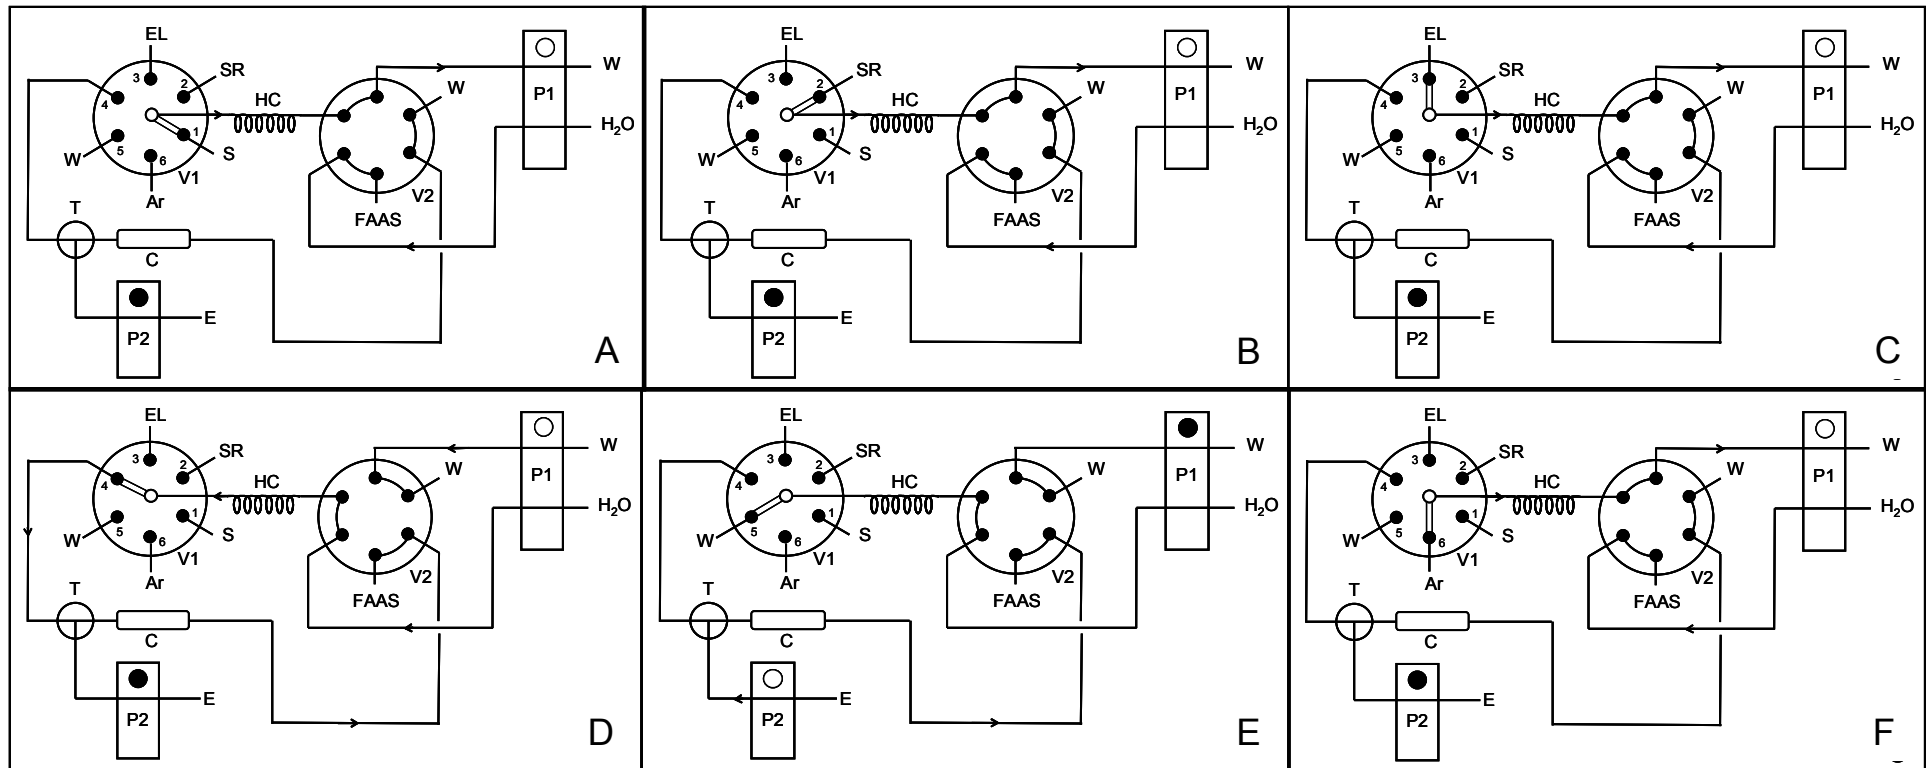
EL
3
2
SR
4
HC
W
P1
W
1
S
5
6
V1
Ar
V2
FAAS
H$_2$O
T
C
P2
E
A

EL
3
2
SR
4
HC
W
P1
W
1
S
5
6
V1
Ar
V2
FAAS
H$_2$O
T
C
P2
E
B

EL
3
2
SR
4
HC
W
P1
W
1
S
5
6
V1
Ar
V2
FAAS
H$_2$O
T
C
P2
E
C

EL
3
2
SR
4
HC
W
P1
W
1
S
5
6
V1
Ar
V2
FAAS
H$_2$O
T
C
P2
E
D

EL
3
2
SR
4
HC
W
P1
W
1
S
5
6
V1
Ar
V2
FAAS
H$_2$O
T
C
P2
E
E

EL
3
2
SR
4
HC
W
P1
W
1
S
5
6
V1
Ar
V2
FAAS
H$_2$O
T
C
P2
E
F